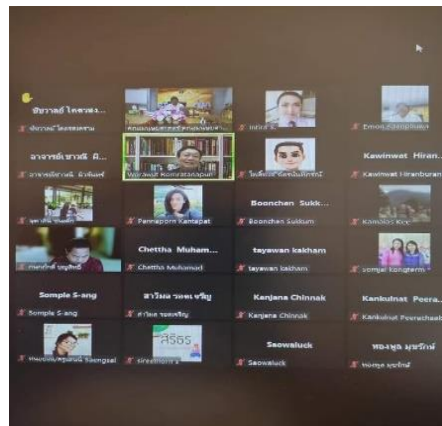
ชัชวาลย์ ไพศาลข...
ชัชวาลย์ ไพศาลชน
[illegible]
Intira
Emon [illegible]
อาจารย์เชาวลี ลิ...
อาจารย์เชาวลี ลิ่วพันธ์
Worawut Komratanapun
โคชิตาส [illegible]
Kawinwat Hiran...
Kawinwat Hiranburan
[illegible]
Pennapom Kantapat
Boonchen Sukk...
Boonchen Sukkum
Kamonrat Kr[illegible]
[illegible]
Chettha Muham...
Chettha Muhamad
tayawan kakham
tayawan kakham
somjai kongtern
Somple S-ang
Somple S-ang
สาวิมล รอดเจริญ
สาวิมล รอดเจริญ
Kanjana Chinnak
Kanjana Chinnak
Kankulnat Peera...
Kankulnat Peerachaeb
สิริอร
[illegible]
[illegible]
Saowaluck
Saowaluck
พจนสุข มุขรักษ์
พจนสุข มุขรักษ์